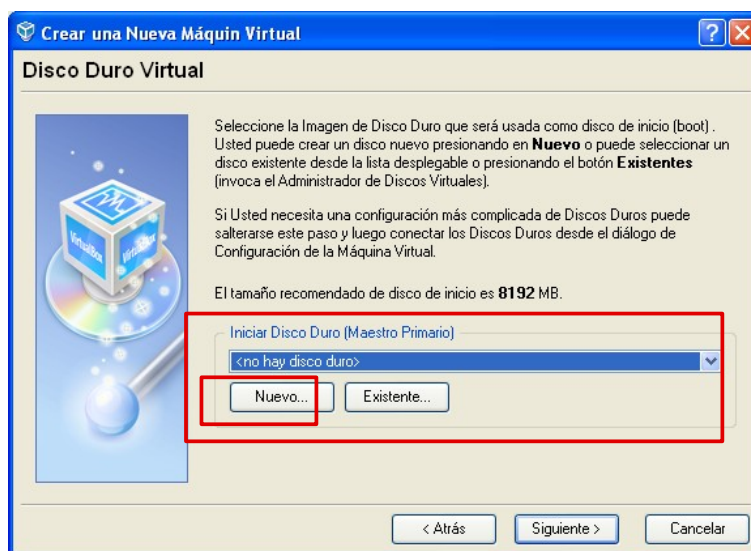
Crear una Nueva Máquin Virtual

Disco Duro Virtual

Seleccione la Imagen de Disco Duro que será usada como disco de inicio (boot) . Usted puede crear un disco nuevo presionando en **Nuevo** o puede seleccionar un disco existente desde la lista desplegable o presionando el botón **Existentes** (invoca el Administrador de Discos Virtuales).

Si Usted necesita una configuración más complicada de Discos Duros puede saltearse este paso y luego conectar los Discos Duros desde el diálogo de Configuración de la Máquina Virtual.

El tamaño recomendado de disco de inicio es **8192** MB.

Iniciar Disco Duro (Maestro Primario)

<no hay disco duro>

Nuevo...

Existente...

< Atrás

Siguiente >

Cancelar